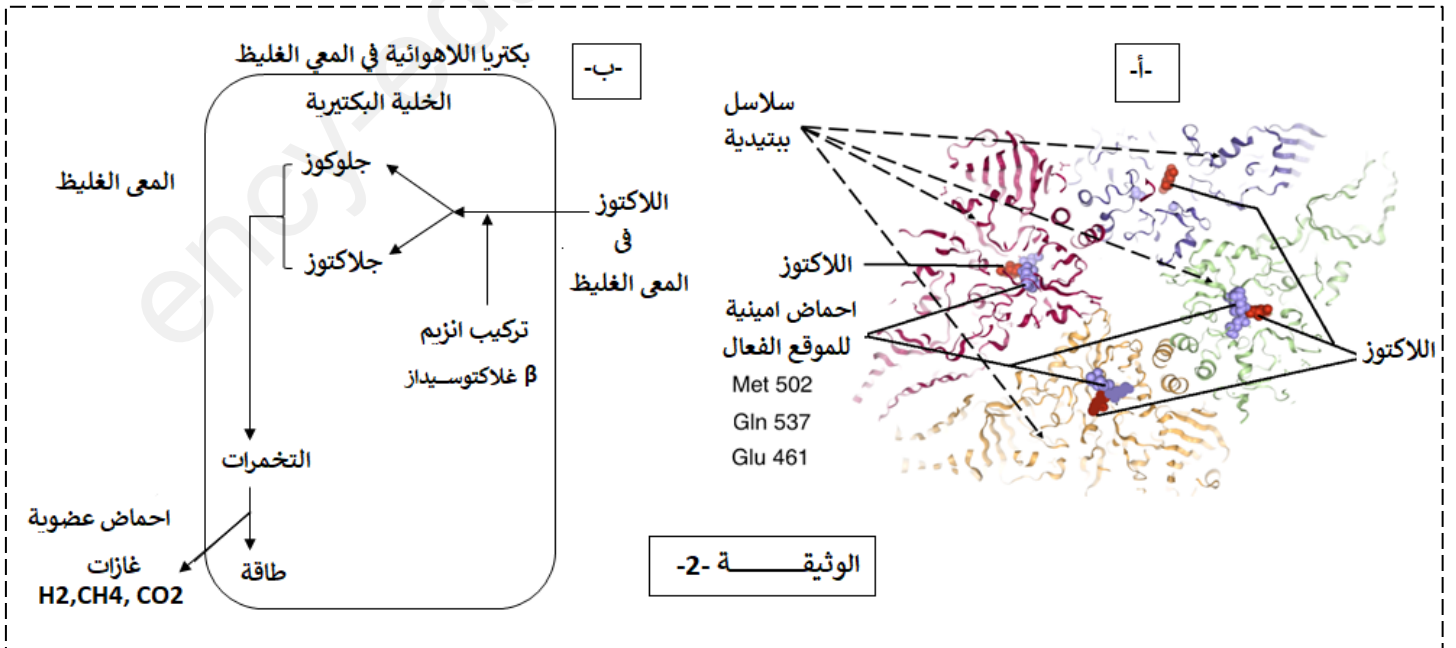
-ب-

بكتريا اللاهوائية في المعي الغليظ

الخلية البكتيرية

المعى الغليظ

جلوكوز

جلاكتوز

اللاكتوز فى المعى الغليظ

تركيب انزيم β غلاكتوسـيداز

التخمرات

احماض عضوية

غازات $H_2, CH_4, CO_2$

طاقة

-أ-

سلاسل ببتيدية

اللاكتوز

احماض امينية للموقع الفعال

Met 502

Gln 537

Glu 461

اللاكتوز

الوثيقـــــــــة -2-